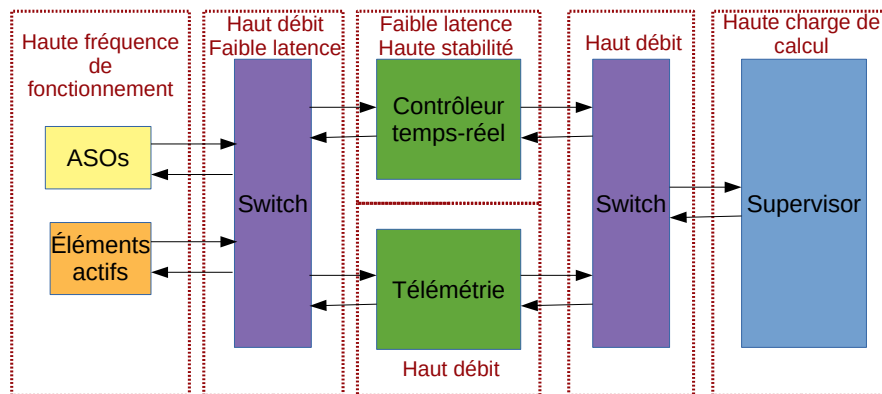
Haute fréquence de fonctionnement

ASOs

Éléments actifs

Haut débit
Faible latence

Switch

Faible latence
Haute stabilité

Contrôleur temps-réel

Télémétrie

Haut débit

Haut débit

Switch

Haute charge de calcul

Supervisor